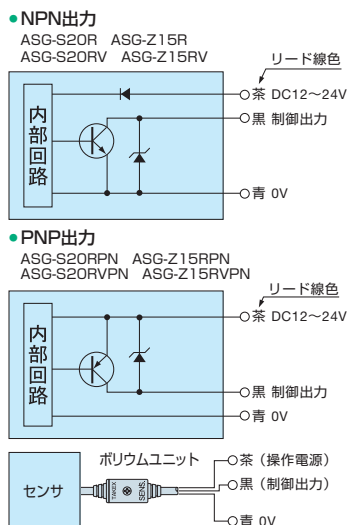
•NPN出力
ASG-S20R ASG-Z15R
ASG-S20RV ASG-Z15RV

リード線色

内部回路

茶 DC12～24V
黒 制御出力
青 0V

•PNP出力
ASG-S20RPN ASG-Z15RPN
ASG-S20RVPN ASG-Z15RVPN

リード線色

内部回路

茶 DC12～24V
黒 制御出力
青 0V

ボリウムユニット

センサ

茶（操作電源）
黒（制御出力）
青 0V